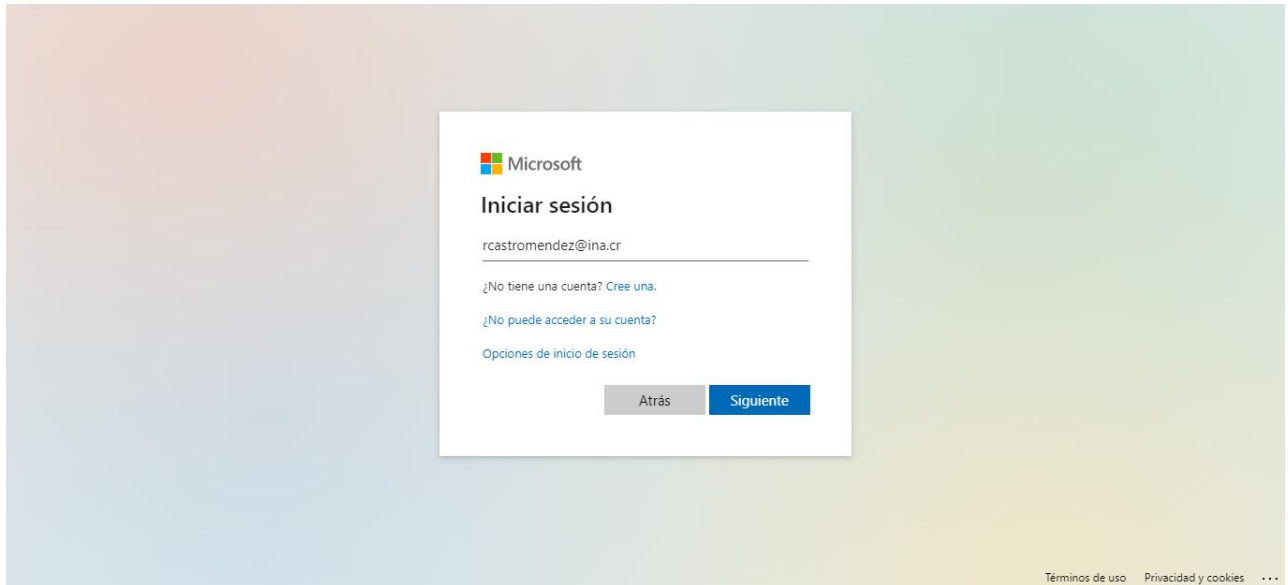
Microsoft

Iniciar sesión

rcastromendez@ina.cr

¿No tiene una cuenta? Cree una.

¿No puede acceder a su cuenta?

Opciones de inicio de sesión

Atrás Siguiente

Términos de uso Privacidad y cookies ...